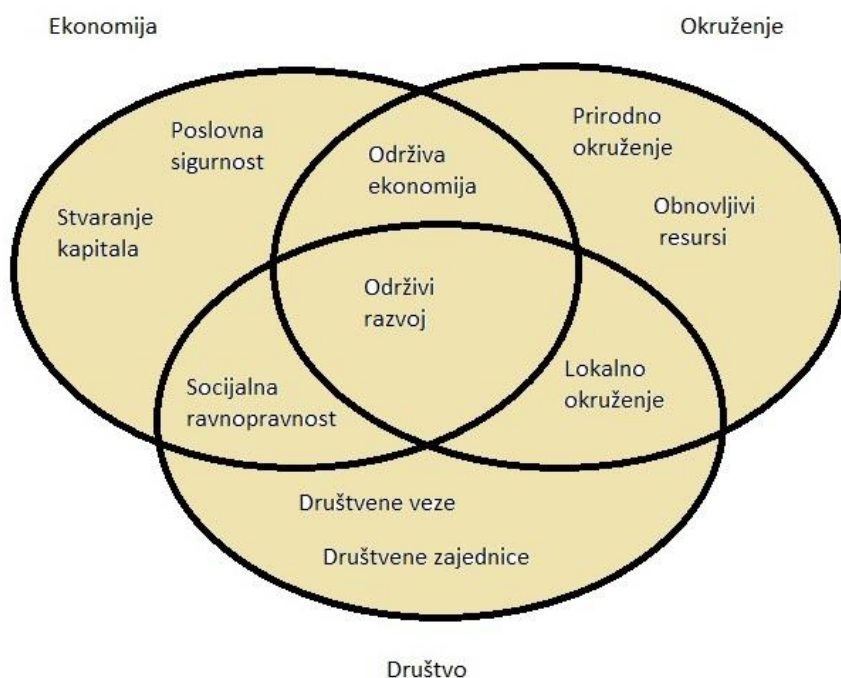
Ekonomija

Okruženje

Poslovna sigurnost

Stvaranje kapitala

Održiva ekonomija

Prirodno okruženje

Obnovljivi resursi

Održivi razvoj

Socijalna ravnopravnost

Lokalno okruženje

Društvene veze

Društvene zajednice

Društvo